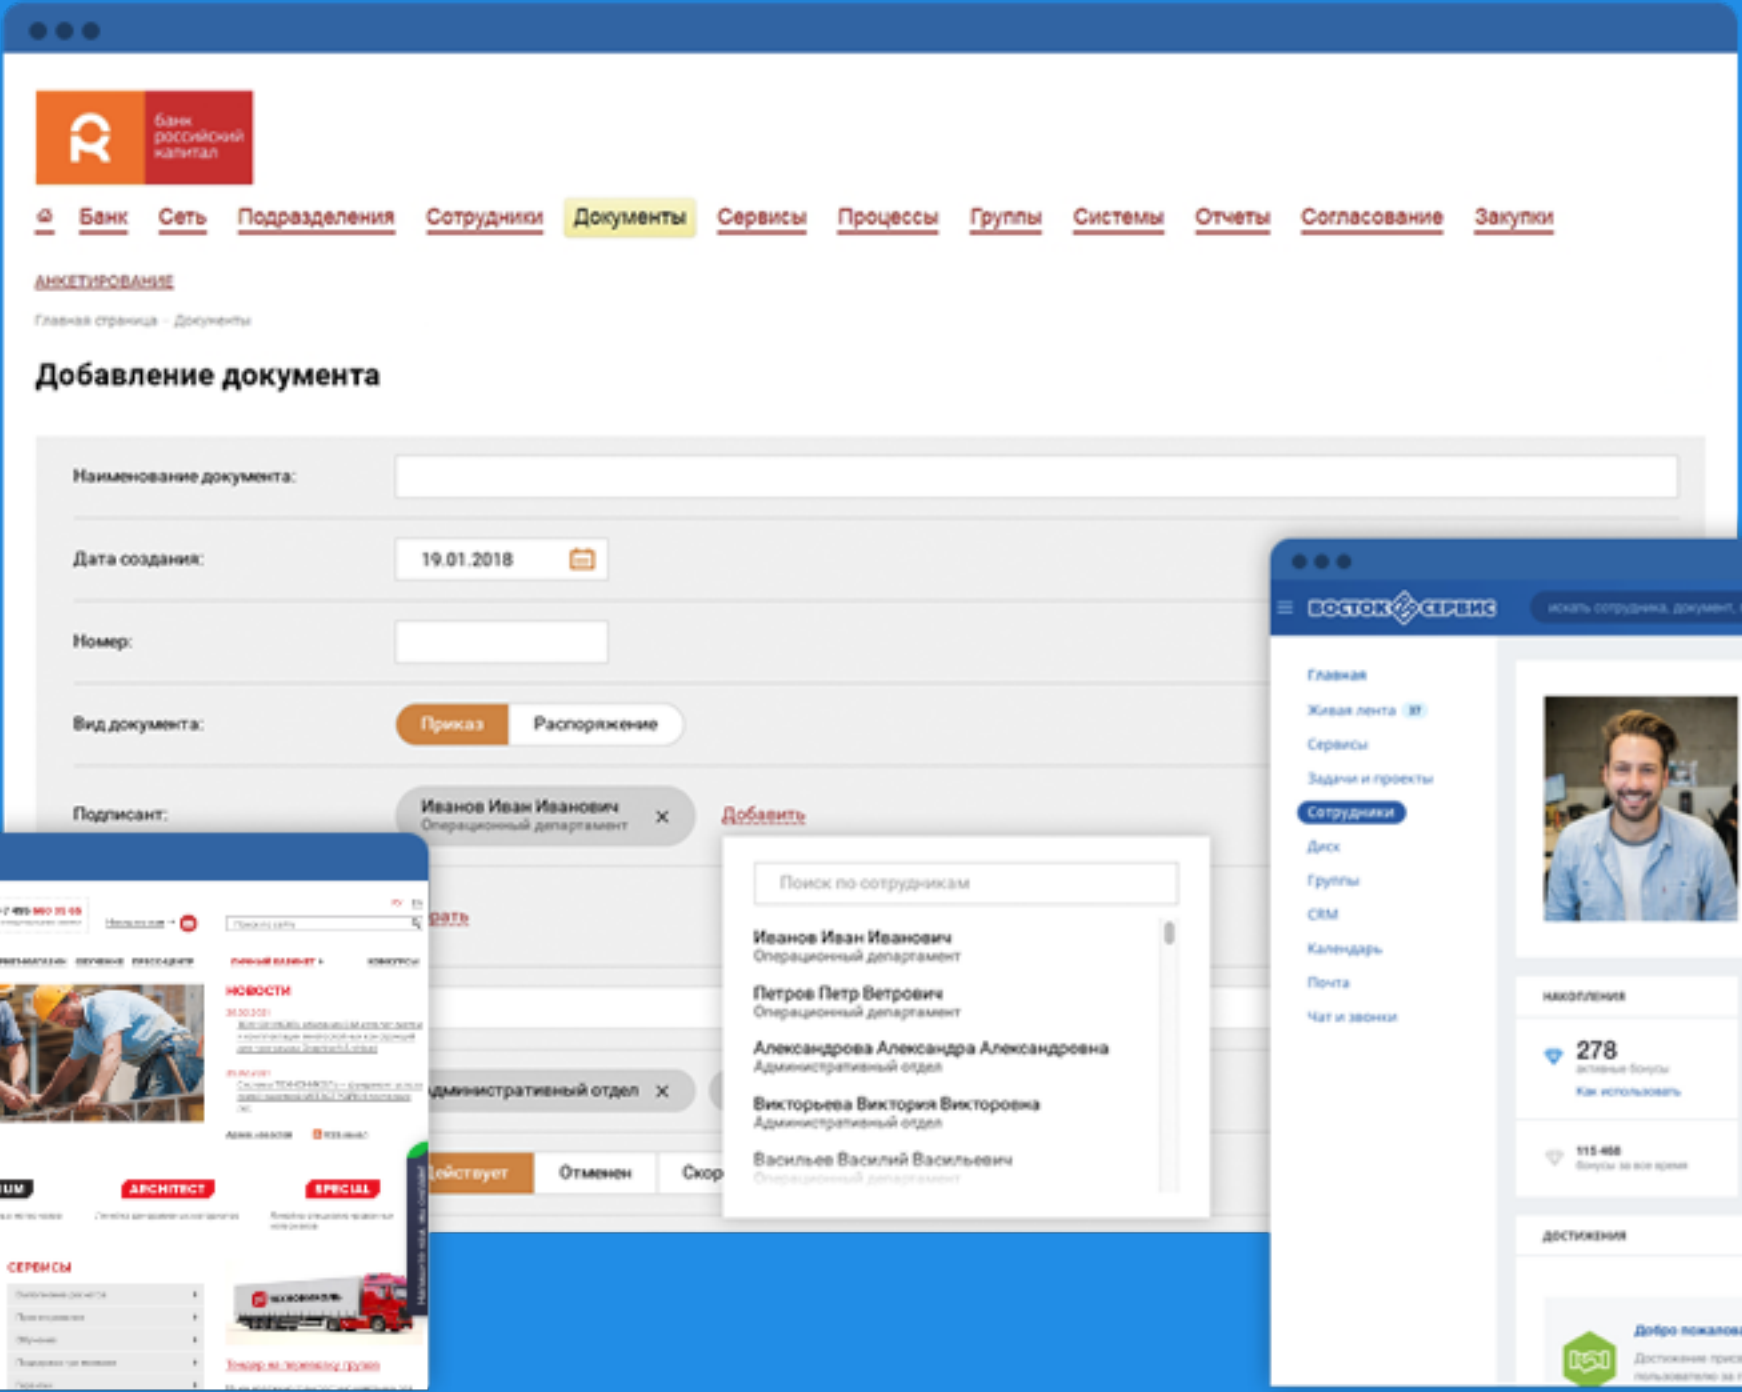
банк российский капитал

Банк Сеть Подразделения Сотрудники Документы Сервисы Процессы Группы Системы Отчеты Согласование Закупки

АНКЕТИРОВАНИЕ

Главная страница · Документы

Добавление документа

Наименование документа:

Дата создания: 19.01.2018

Номер:

Вид документа: Приказ Распоряжение

Подписант: Иванов Иван Иванович Операционный департамент × Добавить

Поиск по сотрудникам

Иванов Иван Иванович
Операционный департамент

Петров Петр Ветрович
Операционный департамент

Александрова Александра Александровна
Административный отдел

Викторьева Виктория Викторовна
Административный отдел

Васильев Василий Васильевич
Операционный департамент

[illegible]рать

Административный отдел ×

Действует Отменен Скор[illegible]

НОВОСТИ

ARCHITECT SPECIAL

СЕРВИСЫ

ВОСТОК СЕРВИС искать сотрудника, документ,

Главная
Живая лента
Сервисы
Задачи и проекты
Сотрудники
Диск
Группы
CRM
Календарь
Почта
Чат и звонки

НАКОПЛЕНИЯ
278
Как использовать
115 468

ДОСТИЖЕНИЯ
Добро пожалов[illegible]